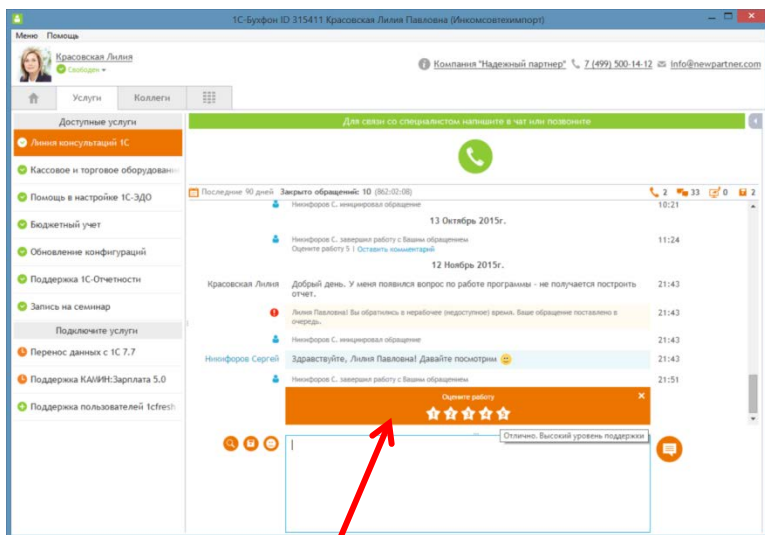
1С-Буфон ID 315411 Красовская Лилия Павловна (Инкомсовтехимпорт)

Меню Помощь

Красовская Лилия
Свободен

Компания "Надежный партнер" 7 (499) 500-14-12 info@newpartner.com

Услуги Коллеги

Доступные услуги
Линия консультаций 1С
Кассовое и торговое оборудовани
Помощь в настройке 1С-ЭДО
Бюджетный учет
Обновление конфигураций
Поддержка 1С-Отчетности
Запись на семинар
Подключите услуги
Перенос данных с 1С 7.7
Поддержка КАМИН:Зарплата 5.0
Поддержка пользователей 1cfresh

Для связи со специалистом напишите в чат или позвоните

Последние 90 дней Закрыто обращений: 10 (862:02:08) 2 33 0 2

Никифоров С. инициировал обращение 10:21

13 Октябрь 2015г.

Никифоров С. завершил работу с Вашим обращением 11:24
Оцените работу 5 | Оставить комментарий

12 Ноябрь 2015г.

Красовская Лилия Добрый день. У меня появился вопрос по работе программы - не получается построить отчет. 21:43

Лилия Павловна! Вы обратились в нерабочее (недоступное) время. Ваше обращение поставлено в очередь. 21:43

Никифоров С. инициировал обращение 21:43

Никифоров Сергей Здравствуйте, Лилия Павловна! Давайте посмотрим 21:43

Никифоров С. завершил работу с Вашим обращением 21:51

Оцените работу

Отлично. Высокий уровень поддержки